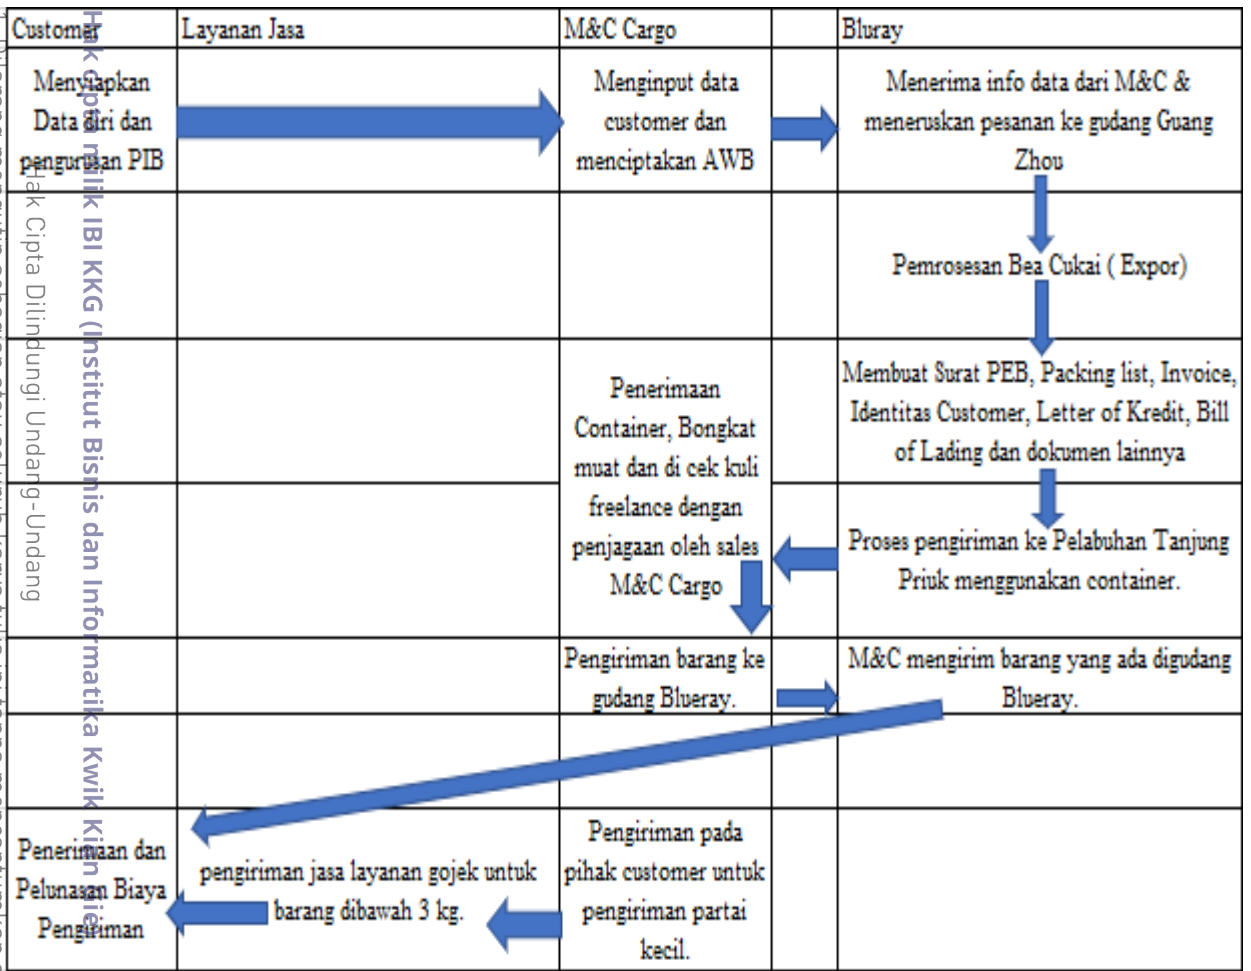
| Customer | Layanan Jasa | M&C Cargo | | Bluray |
|---|---|---|---|---|
| Menyiapkan Data diri dan pengurusan PIB | | Menginput data customer dan menciptakan AWB | | Menerima info data dari M&C & meneruskan pesanan ke gudang Guang Zhou |
| | | | | Pemrosesan Bea Cukai ( Expor) |
| | | Penerimaan Container, Bongkat muat dan di cek kuli freelance dengan penjagaan oleh sales M&C Cargo | | Membuat Surat PEB, Packing list, Invoice, Identitas Customer, Letter of Kredit, Bill of Lading dan dokumen lainnya |
| | | | | Proses pengiriman ke Pelabuhan Tanjung Priuk menggunakan container. |
| | | Pengiriman barang ke gudang Blueray. | | M&C mengirim barang yang ada digudang Blueray. |
| | | | | |
| Penerimaan dan Pelunasan Biaya Pengiriman | pengiriman jasa layanan gojek untuk barang dibawah 3 kg. | Pengiriman pada pihak customer untuk pengiriman partai kecil. | | |

Hak Cipta milik IBI KKG (Institut Bisnis dan Informatika Kwik Kian Gie)
Hak Cipta Dilindungi Undang-Undang